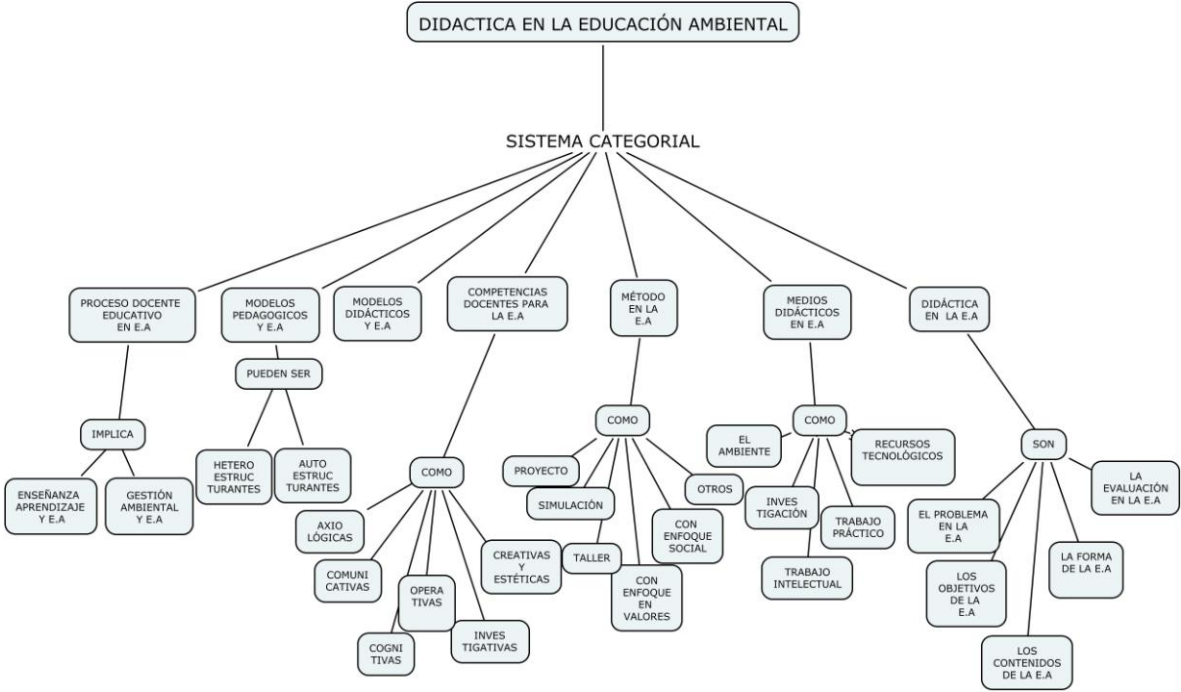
DIDACTICA EN LA EDUCACIÓN AMBIENTAL

SISTEMA CATEGORIAL

PROCESO DOCENTE EDUCATIVO EN E.A

IMPLICA

ENSEÑANZA APRENDIZAJE Y E.A

GESTIÓN AMBIENTAL Y E.A

MODELOS PEDAGOGICOS Y E.A

PUEDEN SER

HETERO ESTRUC TURANTES

AUTO ESTRUC TURANTES

MODELOS DIDÁCTICOS Y E.A

COMPETENCIAS DOCENTES PARA LA E.A

COMO

AXIO LÓGICAS

COMUNI CATIVAS

OPERA TIVAS

COGNI TIVAS

INVES TIGATIVAS

CREATIVAS Y ESTÉTICAS

MÉTODO EN LA E.A

COMO

PROYECTO

SIMULACIÓN

TALLER

CON ENFOQUE EN VALORES

CON ENFOQUE SOCIAL

OTROS

MEDIOS DIDÁCTICOS EN E.A

COMO

EL AMBIENTE

RECURSOS TECNOLÓGICOS

INVES TIGACIÓN

TRABAJO PRÁCTICO

TRABAJO INTELECTUAL

DIDÁCTICA EN LA E.A

SON

LA EVALUACIÓN EN LA E.A

EL PROBLEMA EN LA E.A

LOS OBJETIVOS DE LA E.A

LA FORMA DE LA E.A

LOS CONTENIDOS DE LA E.A